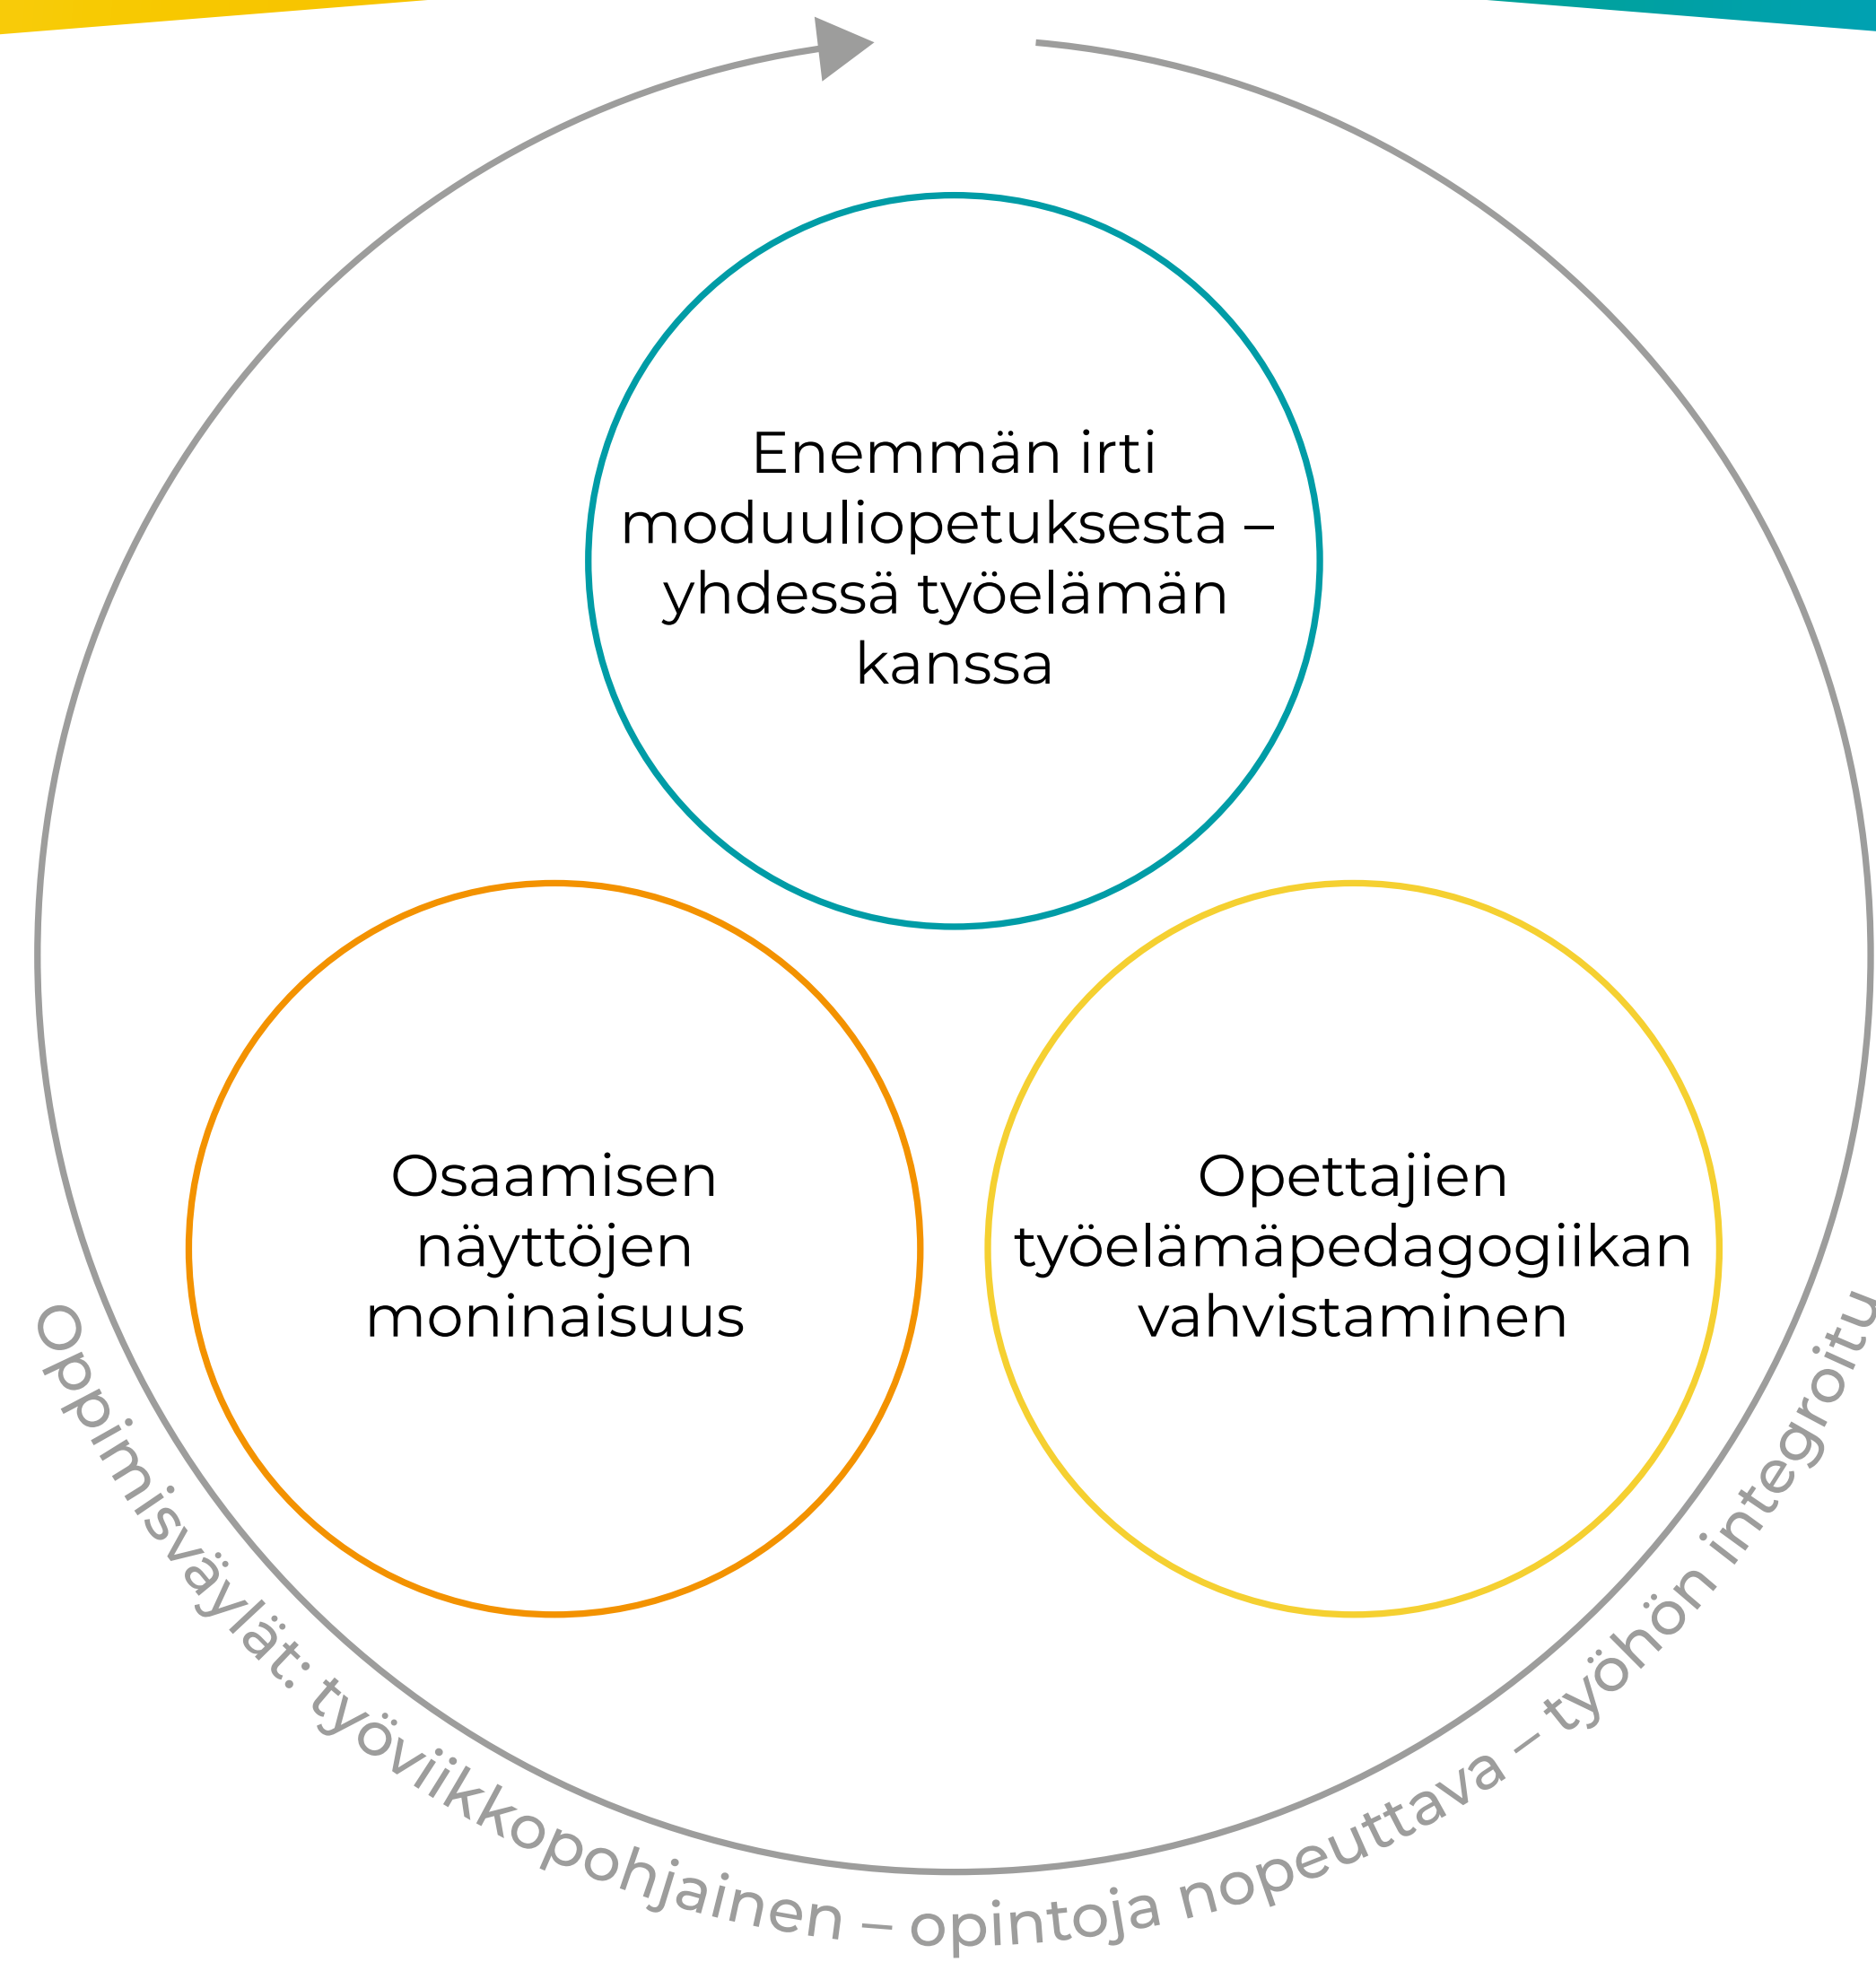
Enemmän irti moduuliopetuksesta – yhdessä työelämän kanssa

Osaamisen näyttöjen moninaisuus

Opettajien työelämäpedagogiikan vahvistaminen

Oppimisväylät: työviikkopohjainen – opintoja nopeuttava – työhön integroitu